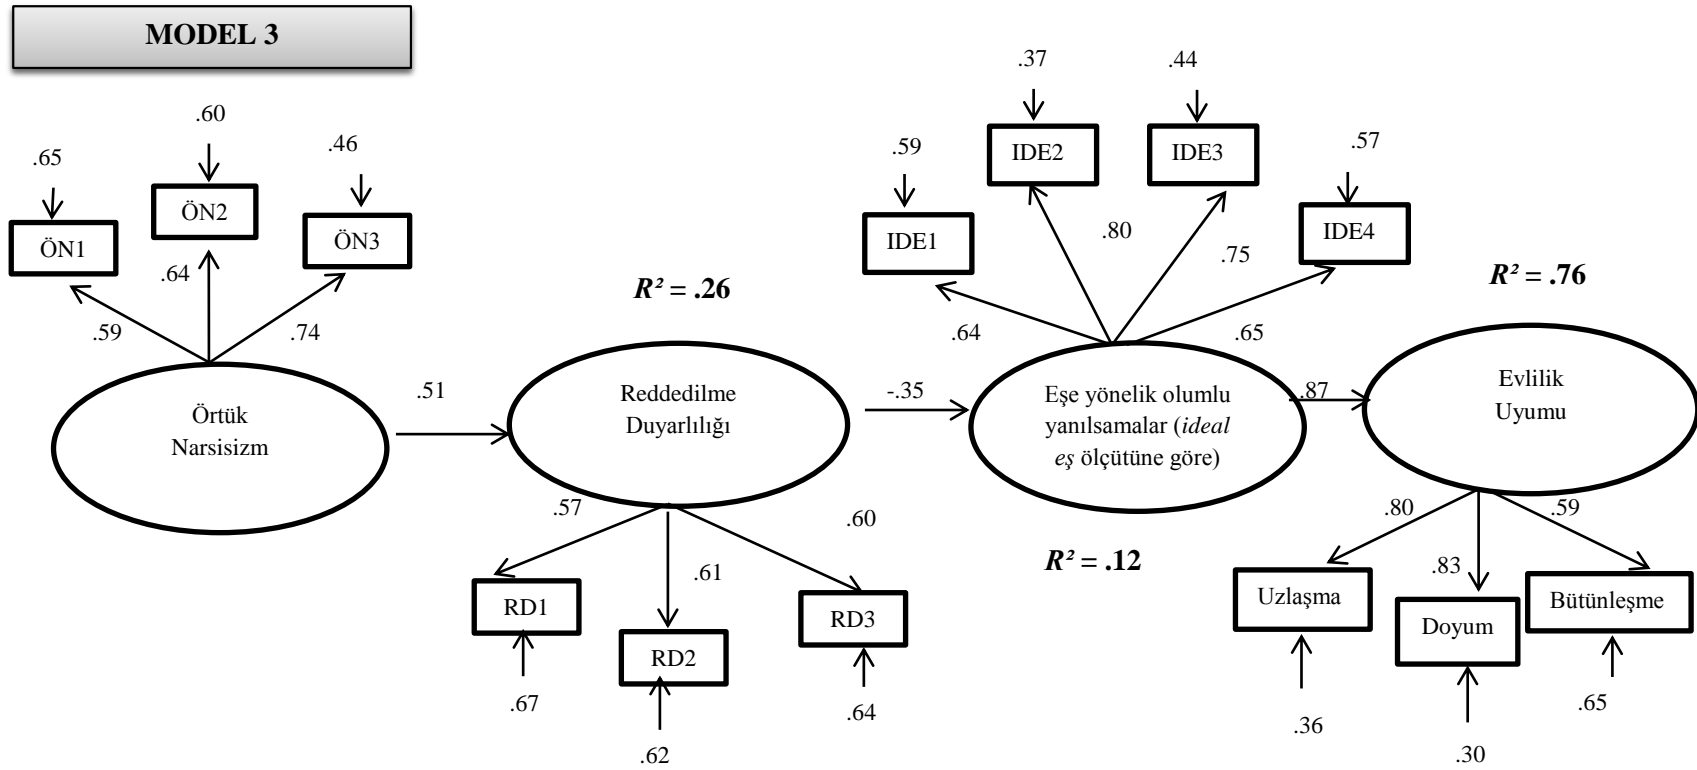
MODEL 3

.65
.60
.46
ÖN1
ÖN2
ÖN3
.64
.59
.74
Örtük Narsisizm

.51

$R^2$ = .26
Reddedilme Duyarlılığı
.57
.61
.60
RD1
RD2
RD3
.67
.62
.64

-.35

.37
.44
.59
.57
IDE2
IDE3
IDE1
IDE4
.80
.75
.64
.65
Eşe yönelik olumlu yanılsamalar (*ideal eş* ölçütüne göre)
$R^2$ = .12

.87

$R^2$ = .76
Evlilik Uyumu
.80
.83
.59
Uzlaşma
Doyum
Bütünleşme
.36
.30
.65